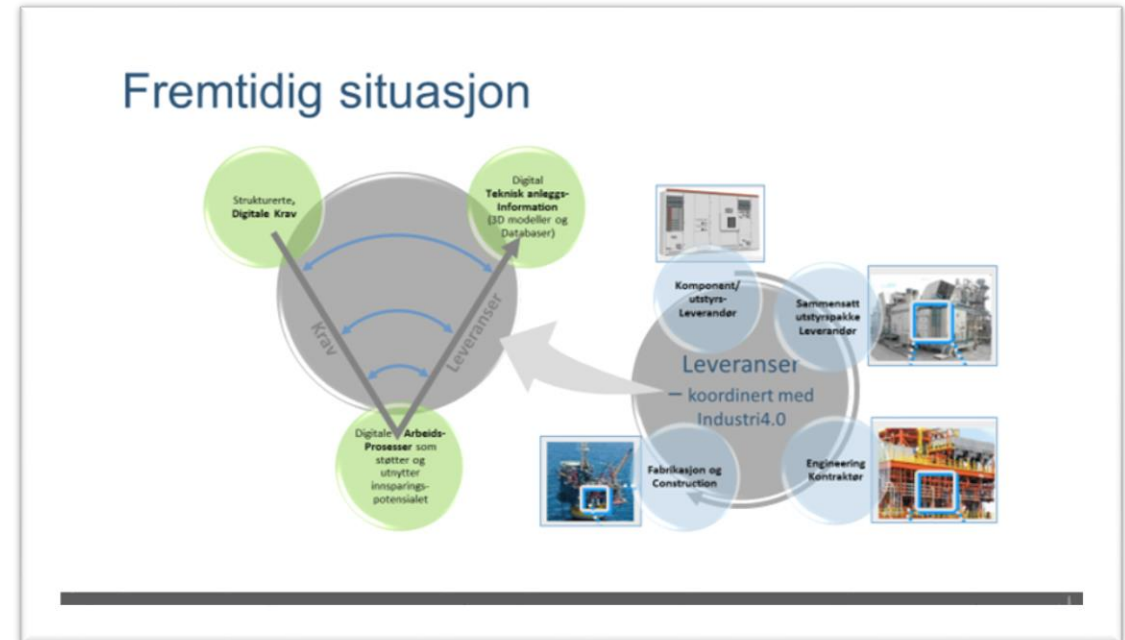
Fremtidig situasjon

Strukturerte, Digitale Krav

Digital Teknisk anleggs-Information (3D modeller og Databaser)

Krav

Leveranser

Digitale Arbeids-Prosesser som støtter og utnytter innsparings-potensialet

Komponent/ utstyrs-Leverandør

Sammensatt utstyrspakke Leverandør

Leveranser – koordinert med Industri4.0

Fabrikasjon og Construction

Engineering Kontraktør